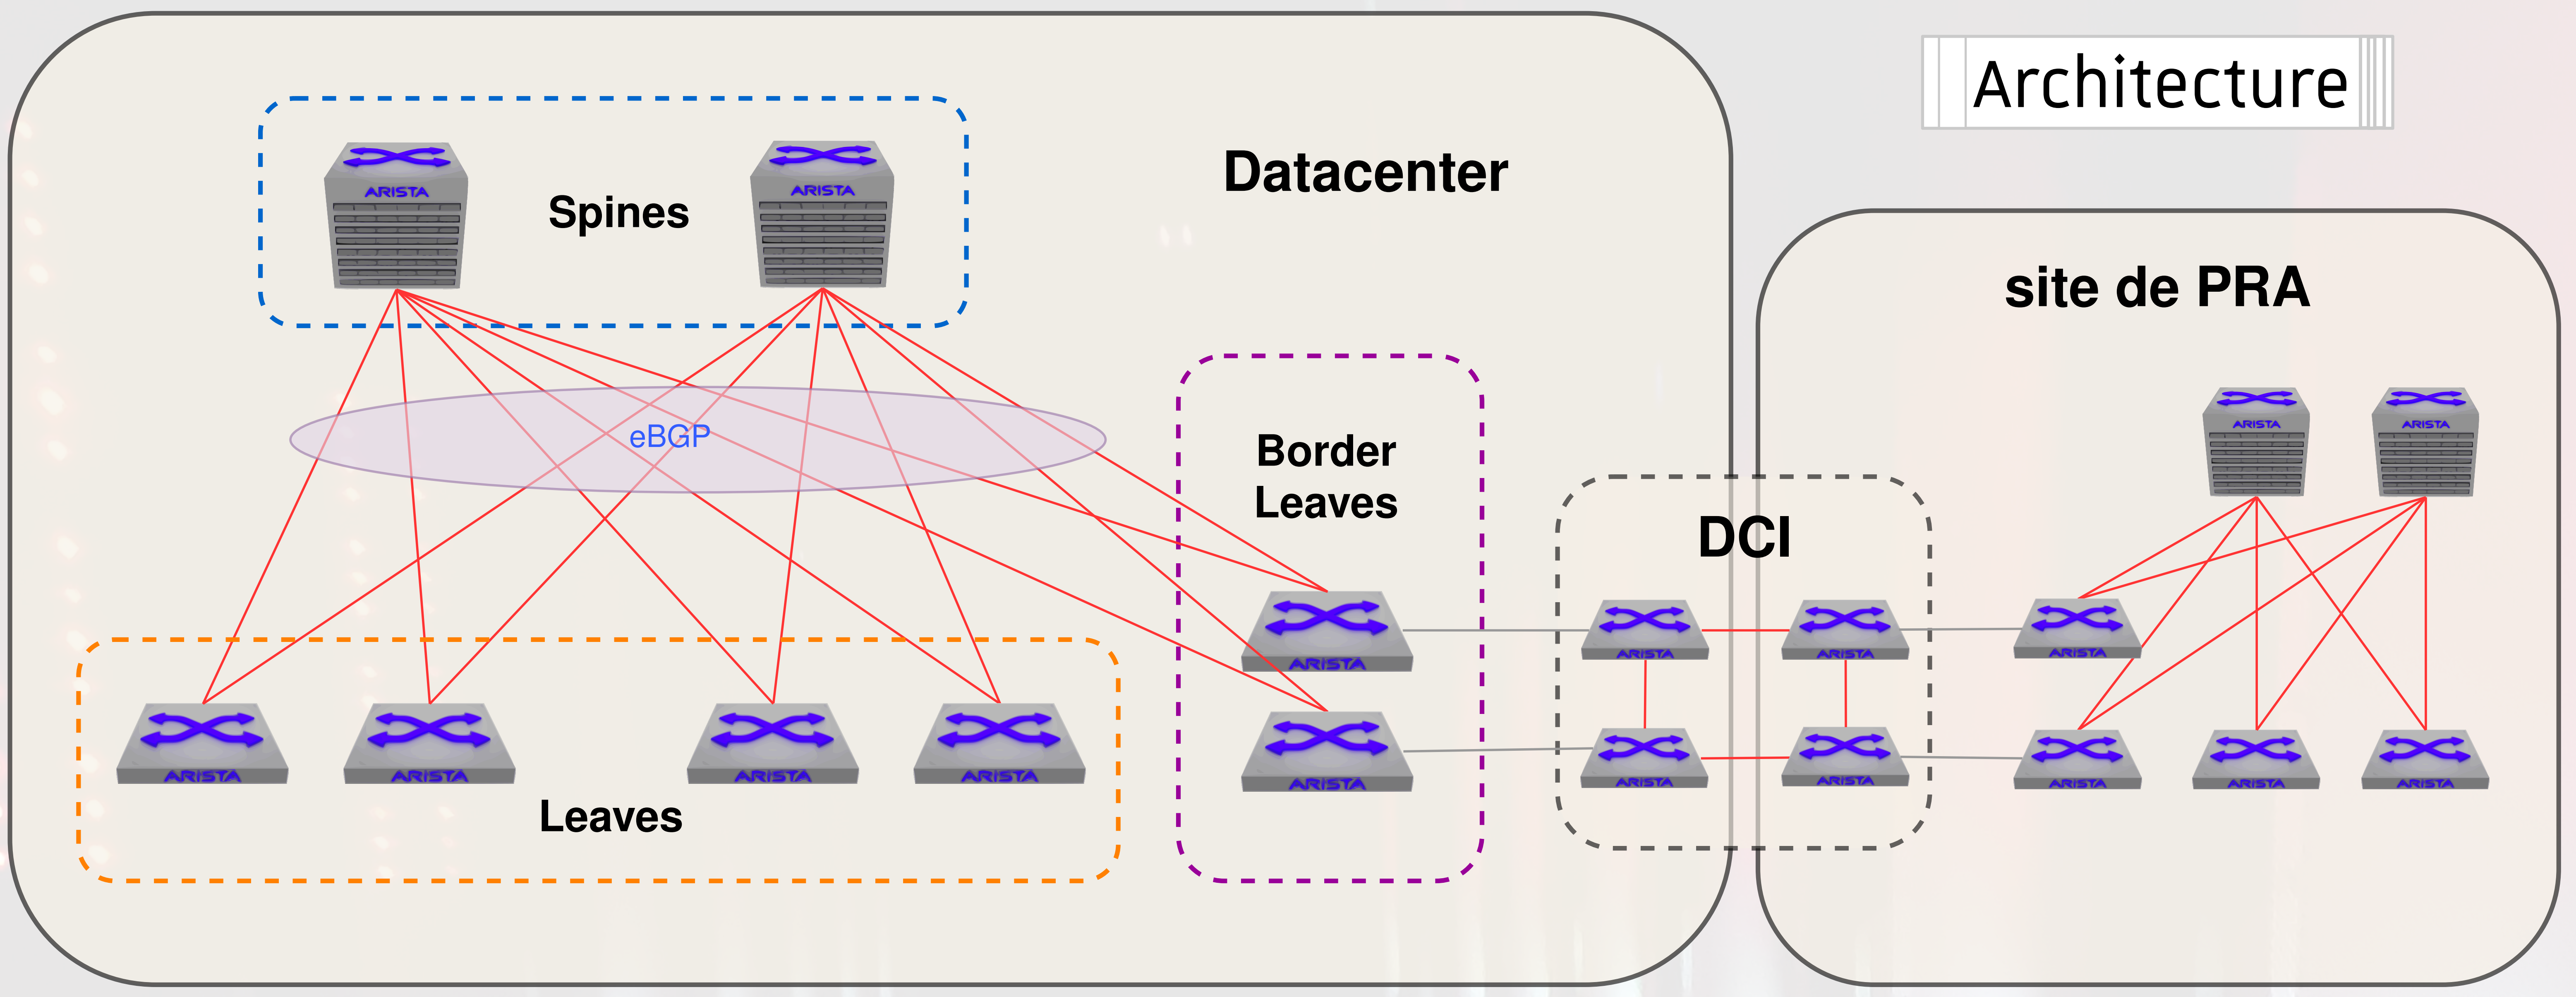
Architecture

Datacenter

ARISTA ARISTA

Spines

eBGP

Border Leaves

ARISTA ARISTA ARISTA ARISTA

Leaves

ARISTA ARISTA

DCI

ARISTA ARISTA ARISTA ARISTA

site de PRA

ARISTA ARISTA

ARISTA ARISTA ARISTA ARISTA